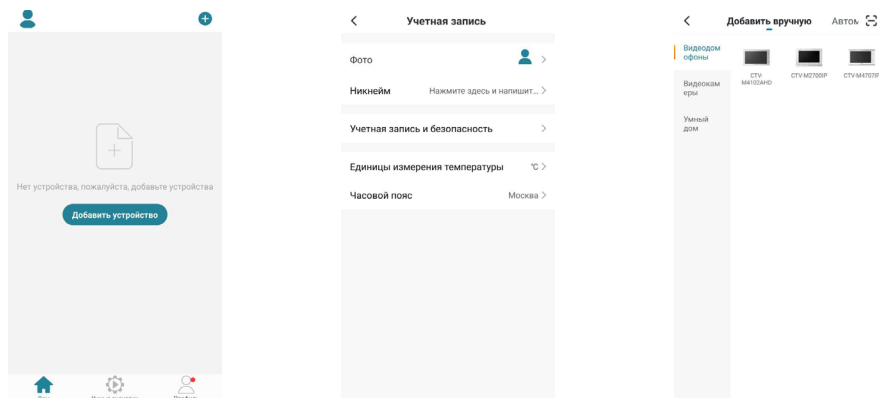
Нет устройства, пожалуйста, добавьте устройства

Добавить устройство

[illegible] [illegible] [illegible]

Учетная запись

Фото

Никнейм Нажмите здесь и напишит...

Учетная запись и безопасность

Единицы измерения температуры ℃

Часовой пояс Москва

Добавить вручную Автом

Видеодомофоны

Видеокамеры

Умный дом

CTV-M4102AHD

CTV-M2700IP

CTV-M4707IP